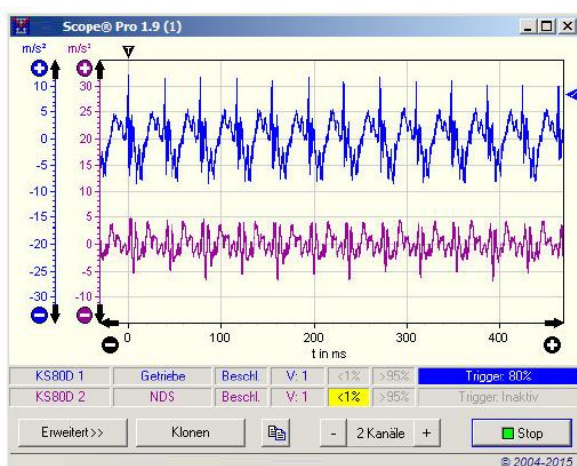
Scope® Pro 1.9 (1)

m/s² m/s²

10
5
0
-5
-10
-15
-20
-25
-30

30
25
20
15
10
5
0
-5
-10

0 100 200 300 400

t in ms

| KS80D 1 | Getriebe | Beschl. | V: 1 | <1% | >95% | Trigger: 80% |
|---|---|---|---|---|---|---|
| KS80D 2 | NDS | Beschl. | V: 1 | <1% | >95% | Trigger: Inaktiv |

Erweitert>> Klonen - 2 Kanäle + Stop

© 2004-2015